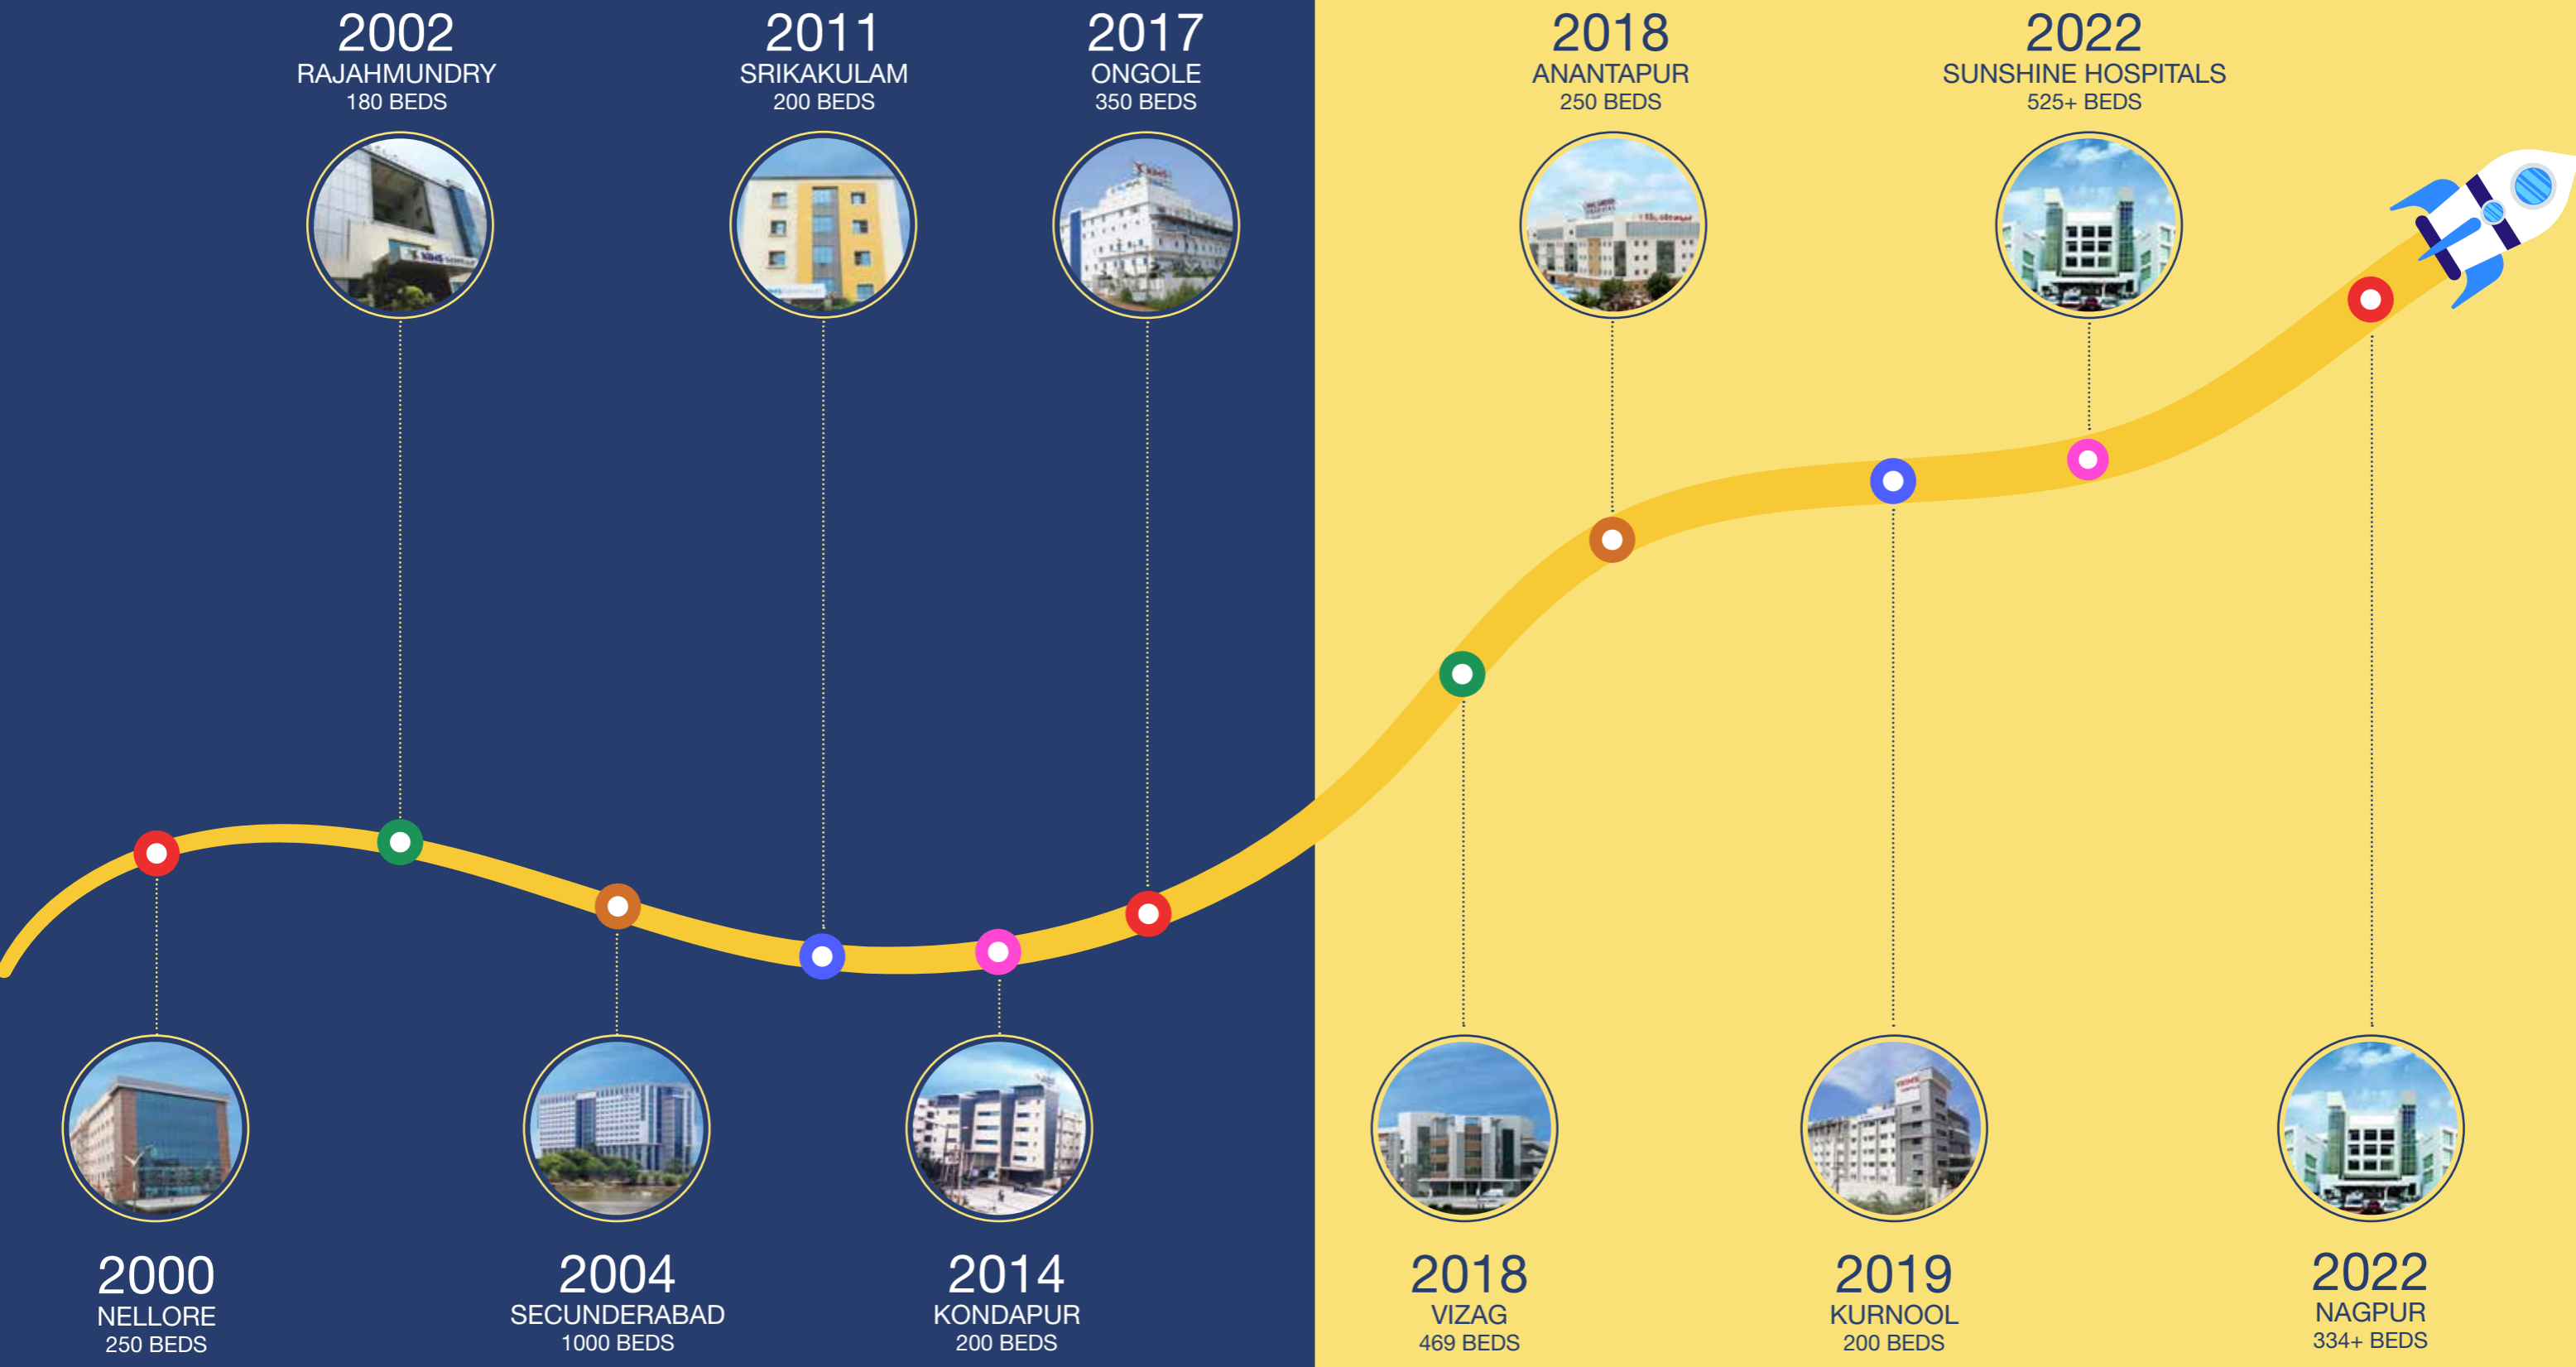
2000
NELLORE
250 BEDS

2002
RAJAHMUNDRY
180 BEDS

2004
SECUNDERABAD
1000 BEDS

2011
SRIKAKULAM
200 BEDS

2014
KONDAPUR
200 BEDS

2017
ONGOLE
350 BEDS

2018
VIZAG
469 BEDS

2018
ANANTAPUR
250 BEDS

2019
KURNOOL
200 BEDS

2022
SUNSHINE HOSPITALS
525+ BEDS

2022
NAGPUR
334+ BEDS